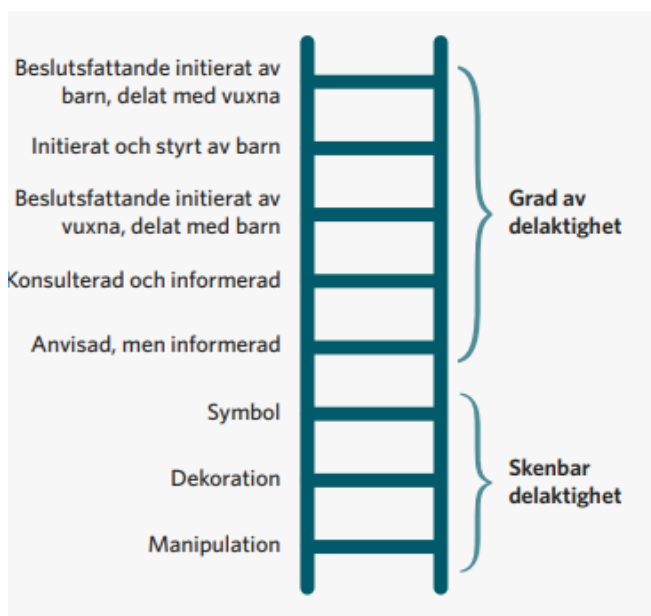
Beslutsfattande initierat av barn, delat med vuxna

Initierat och styrt av barn

Beslutsfattande initierat av vuxna, delat med barn

Konsulterad och informerad

Anvisad, men informerad

Symbol

Dekoration

Manipulation

Grad av delaktighet

Skenbar delaktighet